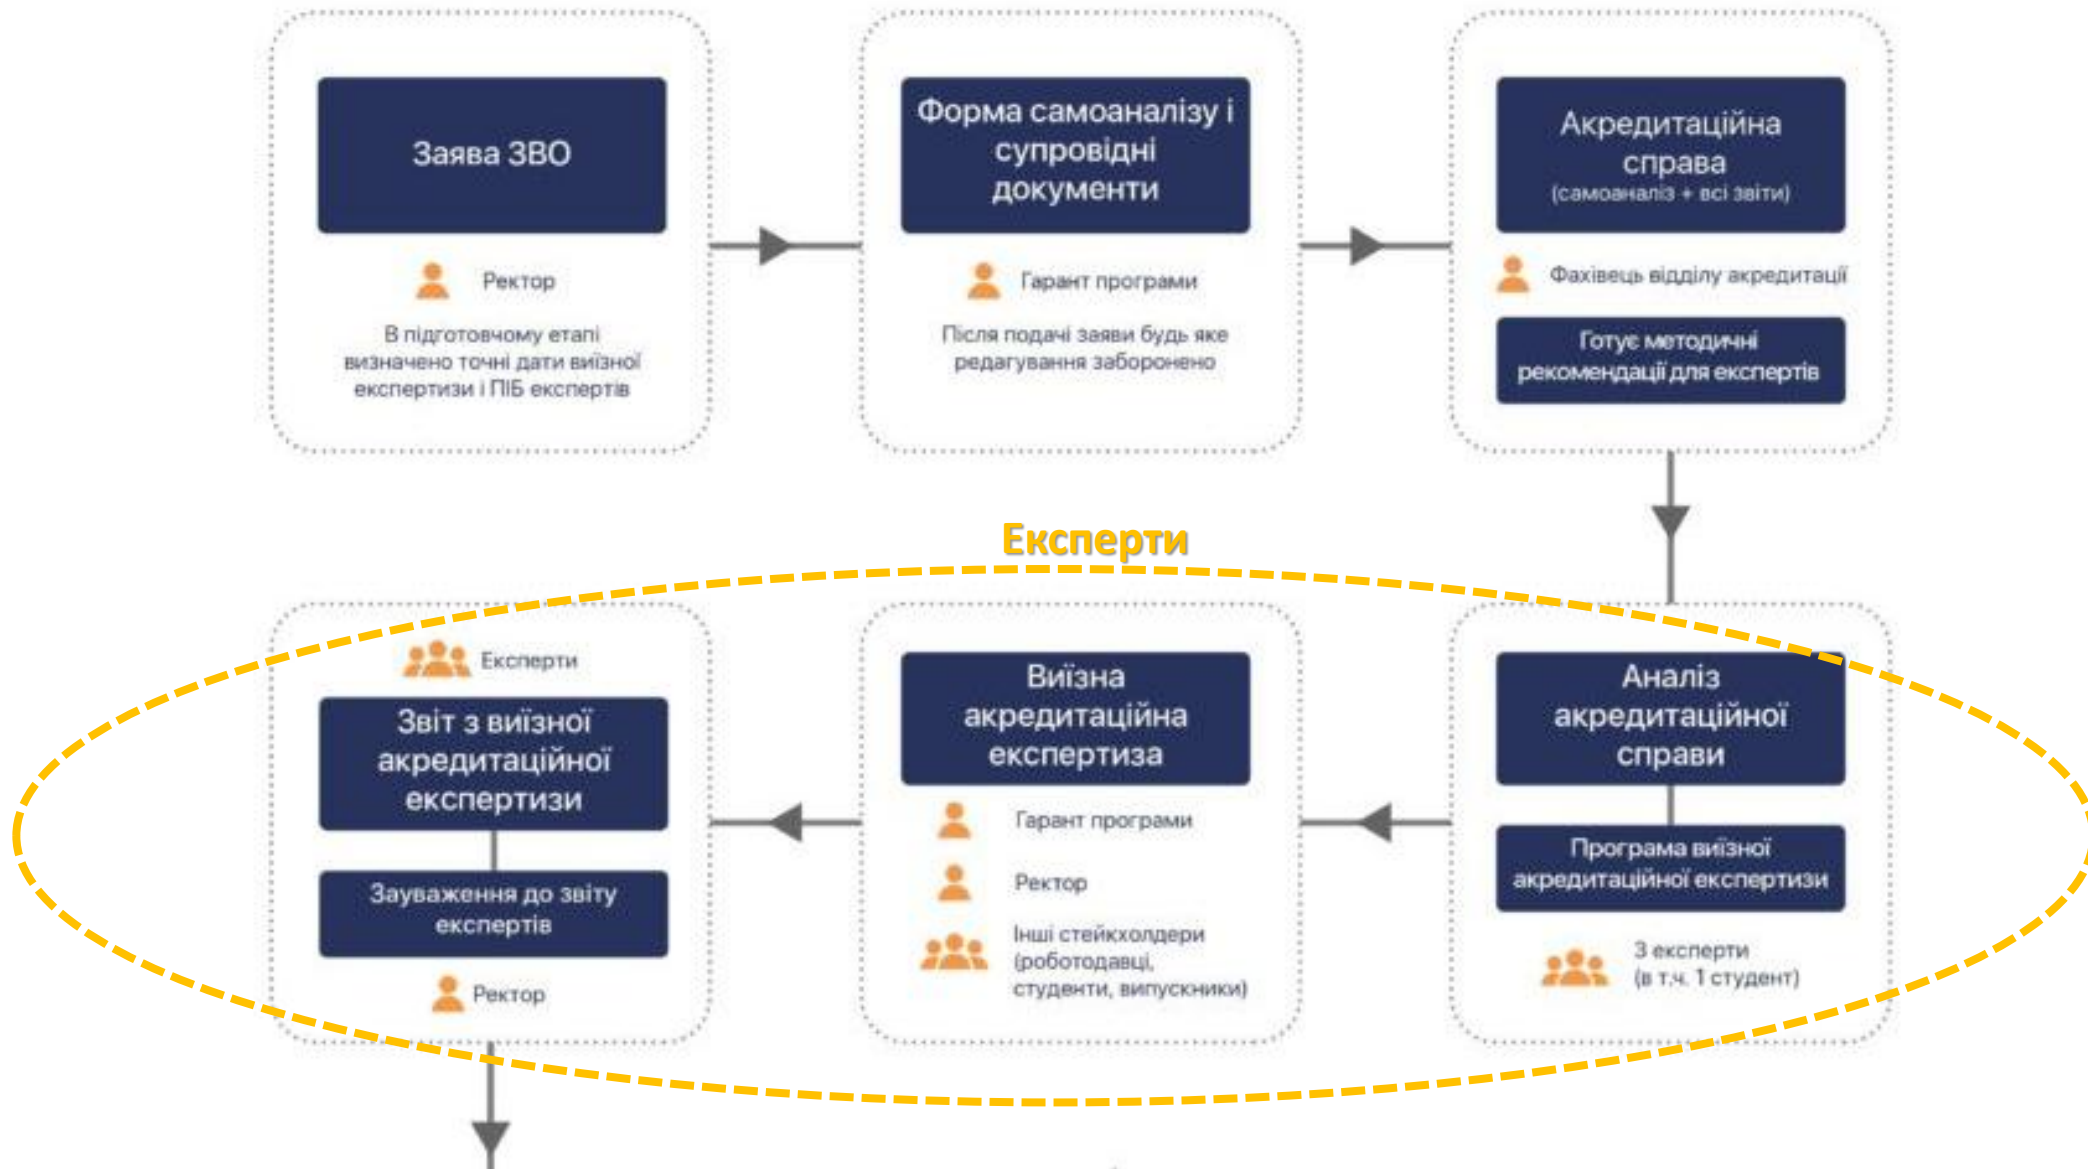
Заява ЗВО

Ректор

В підготовчому етапі визначено точні дати виїзної експертизи і ПІБ експертів

Форма самоаналізу і супровідні документи

Гарант програми

Після подачі заяви будь яке редагування заборонено

Акредитаційна справа
(самоаналіз + всі звіти)

Фахівець відділу акредитації

Готує методичні рекомендації для експертів

Експерти

Експерти

Звіт з виїзної акредитаційної експертизи

Зауваження до звіту експертів

Ректор

Виїзна акредитаційна експертиза

Гарант програми

Ректор

Інші стейкхолдери (роботодавці, студенти, випускники)

Аналіз акредитаційної справи

Програма виїзної акредитаційної експертизи

3 експерти
(в т.ч. 1 студент)